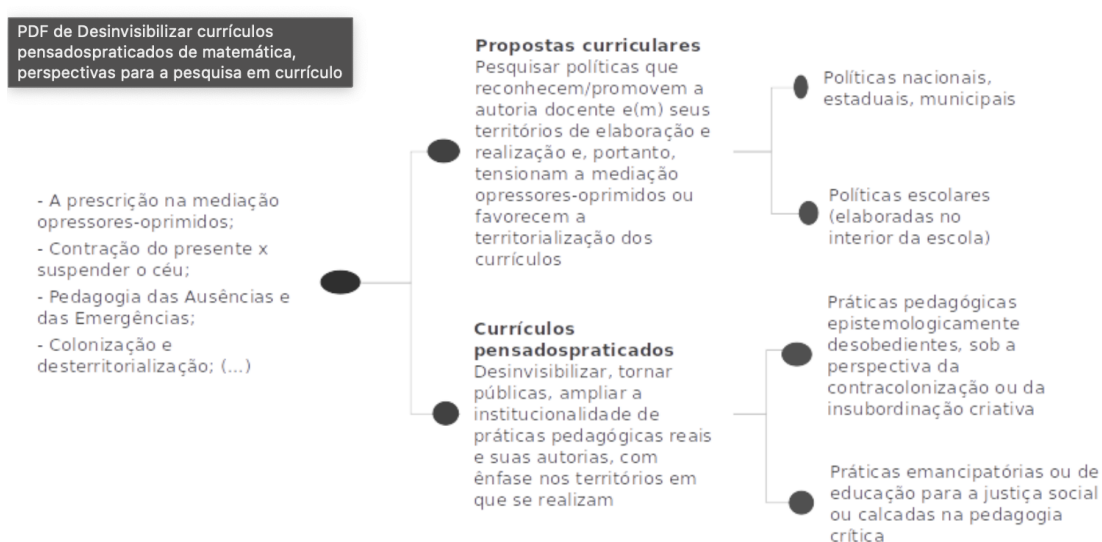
PDF de Desinvisibilizar currículos pensadospraticados de matemática, perspectivas para a pesquisa em currículo

- A prescrição na mediação opressores-oprimidos;

- Contração do presente x suspender o céu;

- Pedagogia das Ausências e das Emergências;

- Colonização e desterritorialização; (...)

**Propostas curriculares**
Pesquisar políticas que reconhecem/promovem a autoria docente e(m) seus territórios de elaboração e realização e, portanto, tensionam a mediação opressores-oprimidos ou favorecem a territorialização dos currículos

Políticas nacionais, estaduais, municipais

Políticas escolares (elaboradas no interior da escola)

**Currículos pensadospraticados**
Desinvisibilizar, tornar públicas, ampliar a institucionalidade de práticas pedagógicas reais e suas autorias, com ênfase nos territórios em que se realizam

Práticas pedagógicas epistemologicamente desobedientes, sob a perspectiva da contracolonização ou da insubordinação criativa

Práticas emancipatórias ou de educação para a justiça social ou calcadas na pedagogia crítica